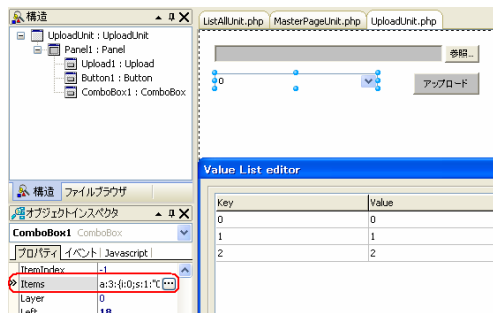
構造
UploadUnit : UploadUnit
Panel1 : Panel
Upload1 : Upload
Button1 : Button
ComboBox1 : ComboBox
構造 ファイルブラウザ
オブジェクトインスペクタ
ComboBox1 ComboBox
プロパティ イベント Javascript
ItemIndex -1
Items a:3:{i:0;s:1:"C
Layer 0
Left 18

ListAllUnit.php MasterPageUnit.php UploadUnit.php
参照...
0
アップロード

Value List editor
| Key | Value |
|---|---|
| 0 | 0 |
| 1 | 1 |
| 2 | 2 |